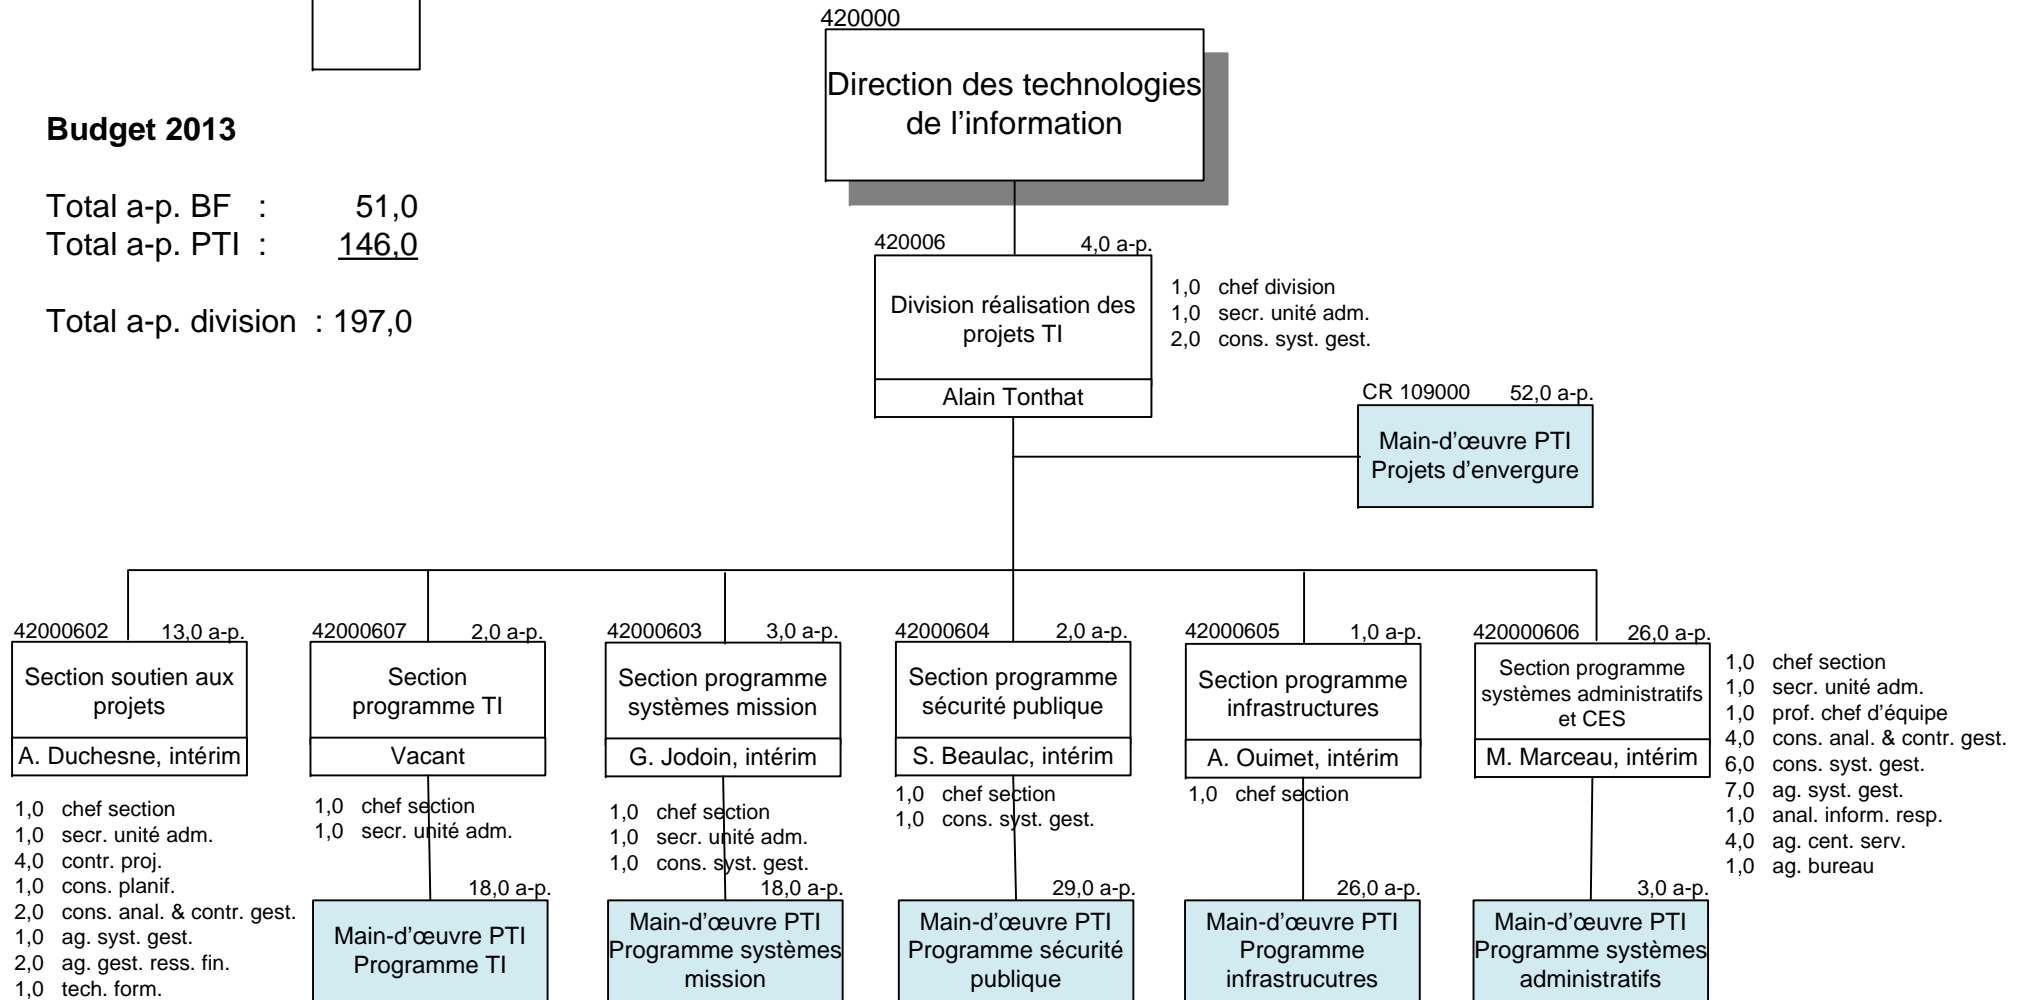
Budget 2013

Total a-p. BF : 51,0
Total a-p. PTI : 146,0

Total a-p. division : 197,0

420000
Direction des technologies de l'information

420006 4,0 a-p.
Division réalisation des projets TI
Alain Tonthat

1,0 chef division
1,0 secr. unité adm.
2,0 cons. syst. gest.

CR 109000 52,0 a-p.
Main-d'œuvre PTI Projets d'envergure

42000602 13,0 a-p.
Section soutien aux projets
A. Duchesne, intérim

1,0 chef section
1,0 secr. unité adm.
4,0 contr. proj.
1,0 cons. planif.
2,0 cons. anal. & contr. gest.
1,0 ag. syst. gest.
2,0 ag. gest. ress. fin.
1,0 tech. form.

42000607 2,0 a-p.
Section programme TI
Vacant

1,0 chef section
1,0 secr. unité adm.

18,0 a-p.
Main-d'œuvre PTI Programme TI

42000603 3,0 a-p.
Section programme systèmes mission
G. Jodoin, intérim

1,0 chef section
1,0 secr. unité adm.
1,0 cons. syst. gest.

18,0 a-p.
Main-d'œuvre PTI Programme systèmes mission

42000604 2,0 a-p.
Section programme sécurité publique
S. Beaulac, intérim

1,0 chef section
1,0 cons. syst. gest.

29,0 a-p.
Main-d'œuvre PTI Programme sécurité publique

42000605 1,0 a-p.
Section programme infrastructures
A. Ouimet, intérim

1,0 chef section

26,0 a-p.
Main-d'œuvre PTI Programme infrastrucutres

420000606 26,0 a-p.
Section programme systèmes administratifs et CES
M. Marceau, intérim

1,0 chef section
1,0 secr. unité adm.
1,0 prof. chef d'équipe
4,0 cons. anal. & contr. gest.
6,0 cons. syst. gest.
7,0 ag. syst. gest.
1,0 anal. inform. resp.
4,0 ag. cent. serv.
1,0 ag. bureau

3,0 a-p.
Main-d'œuvre PTI Programme systèmes administratifs